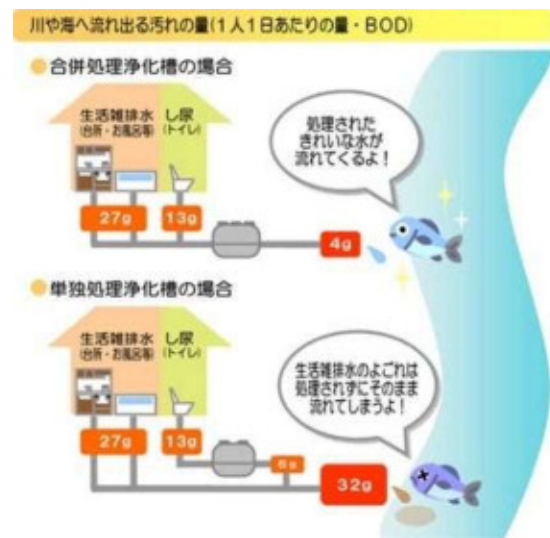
川や海へ流れ出る汚れの量(1人1日あたりの量・BOD)

合併処理浄化槽の場合

生活雑排水 (台所・お風呂等)

し尿 (トイレ)

27g

13g

4g

処理されたきれいな水が流れてくるよ!

単独処理浄化槽の場合

生活雑排水 (台所・お風呂等)

し尿 (トイレ)

27g

13g

5g

32g

生活雑排水のよごれは処理されずにそのまま流れてしまうよ!